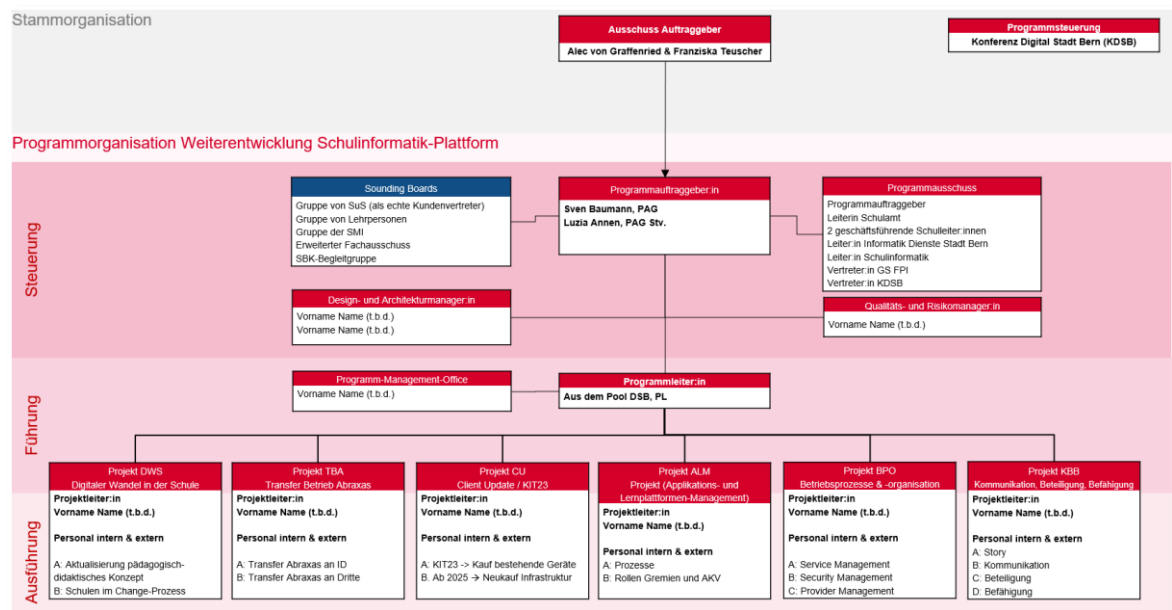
Stammorganisation

Ausschuss Auftraggeber
Alec von Graffenried & Franziska Teuscher

Programmsteuerung
Konferenz Digital Stadt Bern (KDSB)

Programmorganisation Weiterentwicklung Schulinformatik-Plattform

Steuerung

Sounding Boards
Gruppe von SuS (als echte Kundenvertreter)
Gruppe von Lehrpersonen
Gruppe der SMI
Erweiterter Fachausschuss
SBK-Begleitgruppe

Programmauftraggeber:in
Sven Baumann, PAG
Luzia Annen, PAG Stv.

Programmausschuss
Programmauftraggeber
Leiterin Schulamt
2 geschäftsführende Schulleiter:innen
Leiter:in Informatik Dienste Stadt Bern
Leiter:in Schulinformatik
Vertreter:in GS FPI
Vertreter:in KDSB

Design- und Architekturmanager:in
Vorname Name (t.b.d.)
Vorname Name (t.b.d.)

Qualitäts- und Risikomanager:in
Vorname Name (t.b.d.)

Führung

Programm-Management-Office
Vorname Name (t.b.d.)

Programmleiter:in
Aus dem Pool DSB, PL

Ausführung

Projekt DWS
Digitaler Wandel in der Schule
Projektleiter:in
Vorname Name (t.b.d.)
Personal intern & extern
A: Aktualisierung pädagogisch-didaktisches Konzept
B: Schulen im Change-Prozess

Projekt TBA
Transfer Betrieb Abraxas
Projektleiter:in
Vorname Name (t.b.d.)
Personal intern & extern
A: Transfer Abraxas an ID
B: Transfer Abraxas an Dritte

Projekt CU
Client Update / KIT23
Projektleiter:in
Vorname Name (t.b.d.)
Personal intern & extern
A: KIT23 -> Kauf bestehende Geräte
B. Ab 2025 → Neukauf Infrastruktur

Projekt ALM
Projekt (Applikations- und Lernplattformen-Management)
Projektleiter:in
Vorname Name (t.b.d.)
Personal intern & extern
A: Prozesse
B: Rollen Gremien und AKV

Projekt BPO
Betriebsprozesse & -organisation
Projektleiter:in
Vorname Name (t.b.d.)
Personal intern & extern
A: Service Management
B: Security Management
C: Provider Management

Projekt KBB
Kommunikation, Beteiligung, Befähigung
Projektleiter:in
Vorname Name (t.b.d.)
Personal intern & extern
A: Story
B: Kommunikation
C: Beteiligung
D: Befähigung